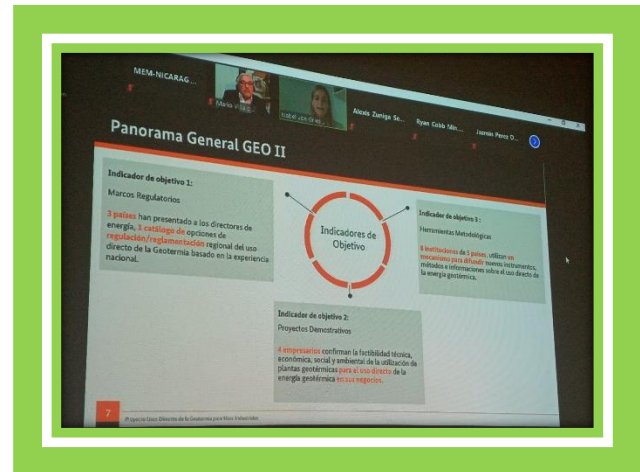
MEM-NICARAG...

Marlen V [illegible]

Isabel von Gr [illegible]

Alcala Zuniga Se...

Ryan Cobb Min...

Jazmin Perez O...

Panorama General GEO II

Indicador de objetivo 1:

Marcos Regulatorios

3 países han presentado a los directores de energía, 3 catálogo de opciones de regulación/reglamentación regional del uso directo de la Geotermia basado en la experiencia nacional.

Indicadores de Objetivo

Indicador de objetivo 3:

Herramientas Metodológicas

8 instituciones de 3 países, utilizan un mecanismo para difundir nuevos instrumentos, métodos e informaciones sobre el uso directo de la energía geotérmica.

Indicador de objetivo 2:

Proyectos Demostrativos

4 empresas/os confirman la factibilidad técnica, económica, social y ambiental de la utilización de plantas geotérmicas para el uso directo de la energía geotérmica en sus negocios.

7

Proyecto Usos Directos de la Geotermia para Usos Industriales